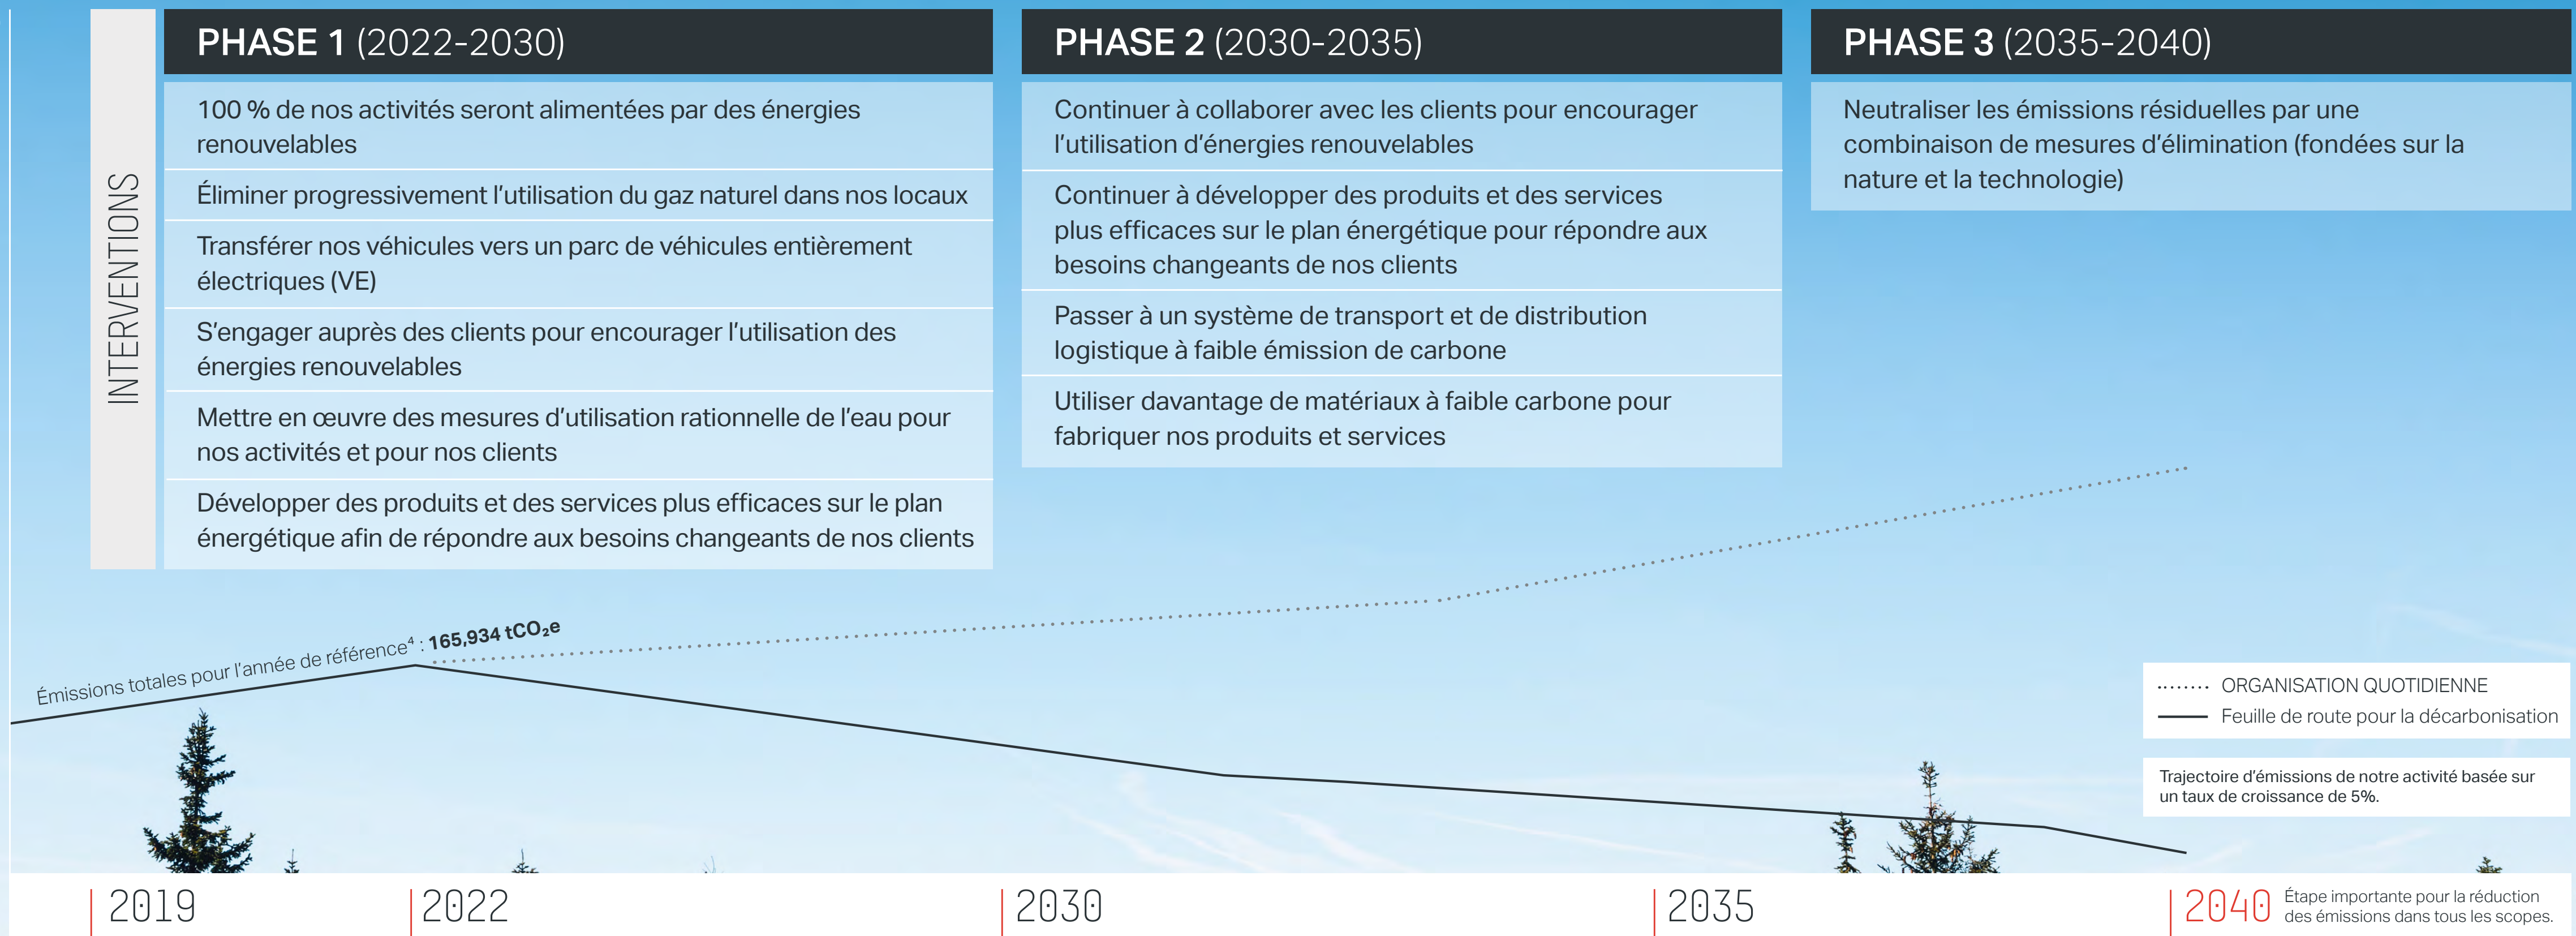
INTERVENTIONS

PHASE 1 (2022-2030)

100 % de nos activités seront alimentées par des énergies renouvelables

Éliminer progressivement l'utilisation du gaz naturel dans nos locaux

Transférer nos véhicules vers un parc de véhicules entièrement électriques (VE)

S'engager auprès des clients pour encourager l'utilisation des énergies renouvelables

Mettre en œuvre des mesures d'utilisation rationnelle de l'eau pour nos activités et pour nos clients

Développer des produits et des services plus efficaces sur le plan énergétique afin de répondre aux besoins changeants de nos clients

PHASE 2 (2030-2035)

Continuer à collaborer avec les clients pour encourager l'utilisation d'énergies renouvelables

Continuer à développer des produits et des services plus efficaces sur le plan énergétique pour répondre aux besoins changeants de nos clients

Passer à un système de transport et de distribution logistique à faible émission de carbone

Utiliser davantage de matériaux à faible carbone pour fabriquer nos produits et services

PHASE 3 (2035-2040)

Neutraliser les émissions résiduelles par une combinaison de mesures d'élimination (fondées sur la nature et la technologie)

Émissions totales pour l'année de référence$^4$ : 165,934 $tCO_2e$

ORGANISATION QUOTIDIENNE
Feuille de route pour la décarbonisation

Trajectoire d'émissions de notre activité basée sur un taux de croissance de 5%.

2019
2022
2030
2035
2040 Étape importante pour la réduction des émissions dans tous les scopes.